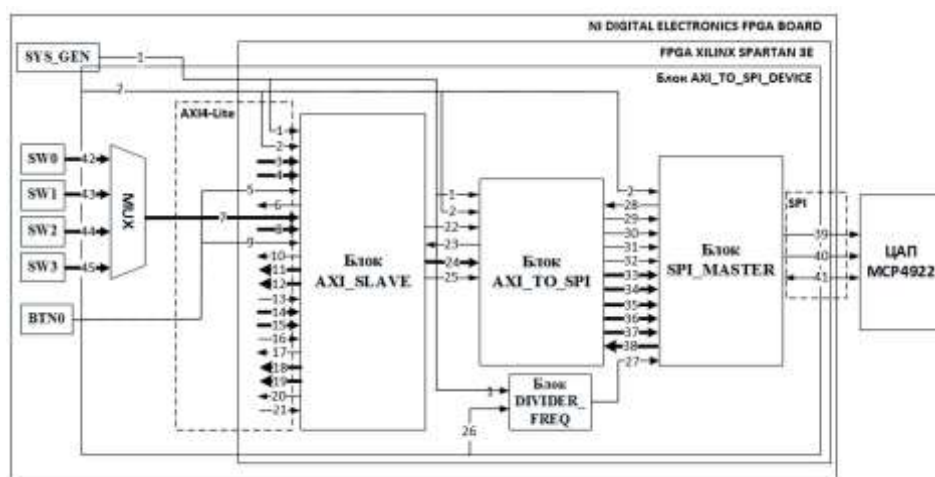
NI DIGITAL ELECTRONICS FPGA BOARD
FPGA XILINX SPARTAN 3E
Блок AXI_TO_SPI_DEVICE
SYS_GEN
1
7
AXI4-Lite
SW0
SW1
SW2
SW3
BTN0
42
43
44
45
MUX
1
2
3
4
5
6
7
8
9
10
11
12
13
14
15
16
17
18
19
20
21
Блок AXI_SLAVE
1
2
22
23
24
25
Блок AXI_TO_SPI
2
28
29
30
31
32
33
34
35
36
37
38
27
Блок SPI_MASTER
Блок DIVIDER_ FREQ
26
SPI
39
40
41
ЦАП MCP4922